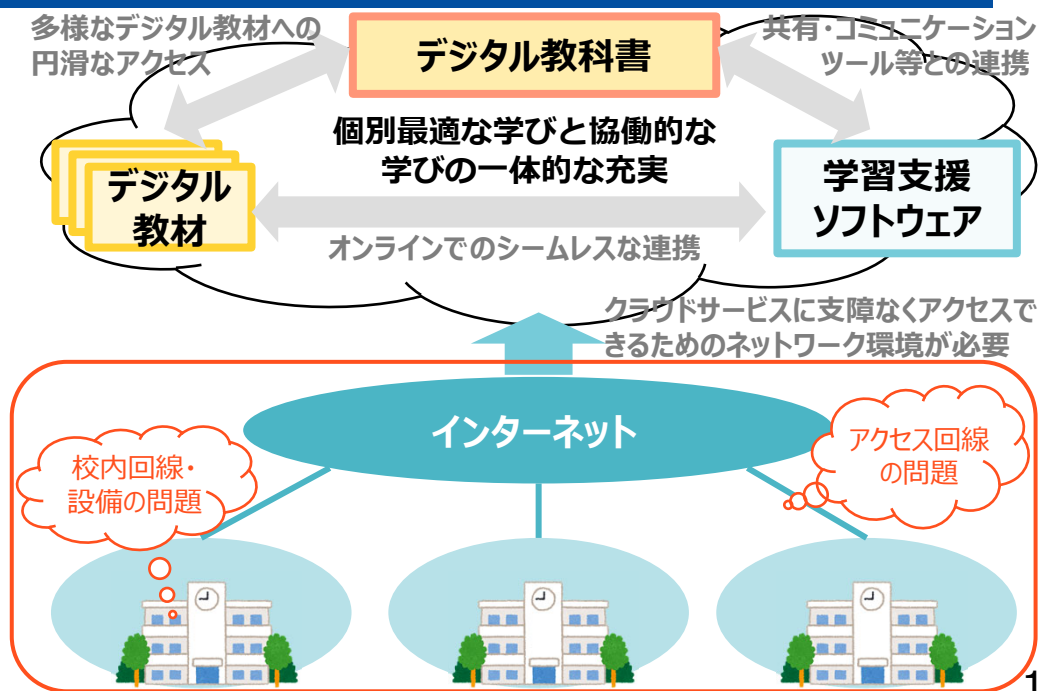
多様なデジタル教材への円滑なアクセス

デジタル教科書

共有・コミュニケーションツール等との連携

個別最適な学びと協働的な学びの一体的な充実

デジタル教材

学習支援ソフトウェア

オンラインでのシームレスな連携

クラウドサービスに支障なくアクセスできるためのネットワーク環境が必要

インターネット

校内回線・設備の問題

アクセス回線の問題

1